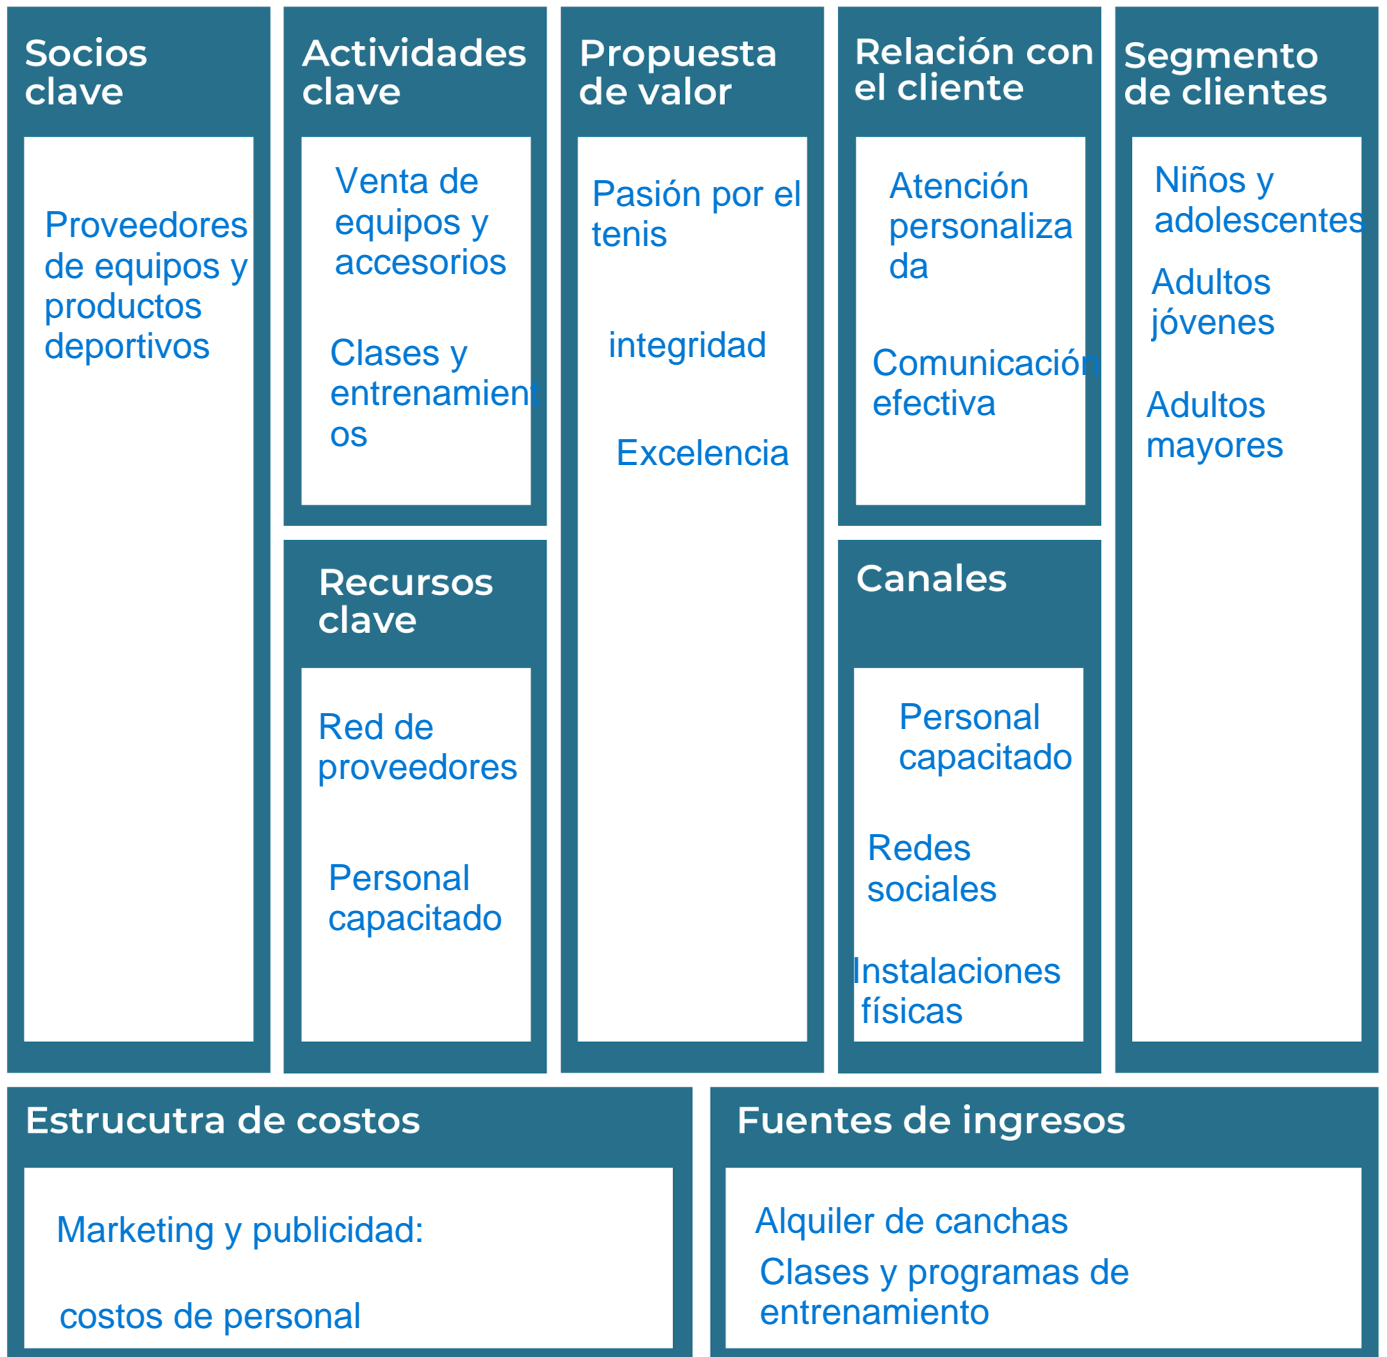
Socios clave

Proveedores de equipos y productos deportivos

Actividades clave

Venta de equipos y accesorios

Clases y entrenamientos

Recursos clave

Red de proveedores

Personal capacitado

Propuesta de valor

Pasión por el tenis

integridad

Excelencia

Relación con el cliente

Atención personalizada

Comunicación efectiva

Canales

Personal capacitado

Redes sociales

Instalaciones físicas

Segmento de clientes

Niños y adolescentes

Adultos jóvenes

Adultos mayores

Estrucutra de costos

Marketing y publicidad:

costos de personal

Fuentes de ingresos

Alquiler de canchas

Clases y programas de entrenamiento